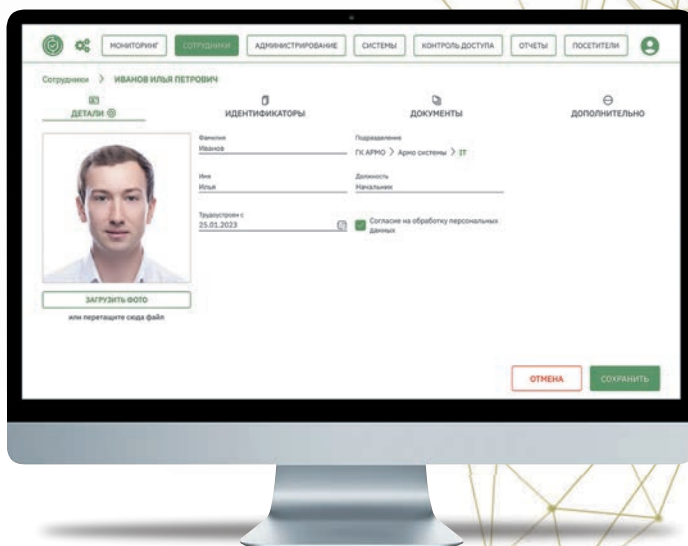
МОНИТОРИНГ СОТРУДНИКИ АДМИНИСТРИРОВАНИЕ СИСТЕМЫ КОНТРОЛЬ ДОСТУПА ОТЧЕТЫ ПОСЕТИТЕЛИ

Сотрудники > ИВАНОВ ИЛЬЯ ПЕТРОВИЧ

ДЕТАЛИ ИДЕНТИФИКАТОРЫ ДОКУМЕНТЫ ДОПОЛНИТЕЛЬНО

Фамилия
Иванов

Подразделение
ГК АРМО > Армо системы > IT

Имя
Илья

Должность
Начальник

Трудоустроен с
25.01.2023

Согласие на обработку персональных данных

ЗАГРУЗИТЬ ФОТО
или перетащите сюда файл

ОТМЕНА СОХРАНИТЬ